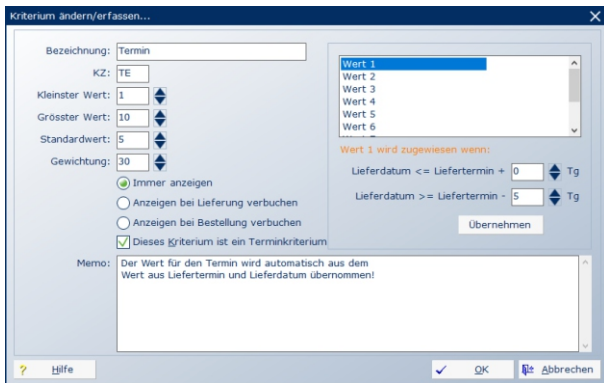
Kriterium ändern/erfassen...

Bezeichnung: Termin

KZ: TE

Kleinster Wert: 1

Grösster Wert: 10

Standardwert: 5

Gewichtung: 30

Immer anzeigen

Anzeigen bei Lieferung verbuchen

Anzeigen bei Bestellung verbuchen

Dieses Kriterium ist ein Terminkriterium

Wert 1
Wert 2
Wert 3
Wert 4
Wert 5
Wert 6

Wert 1 wird zugewiesen wenn:

Lieferdatum <= Liefertermin + 0 Tg

Lieferdatum >= Liefertermin - 5 Tg

Übernehmen

Memo: Der Wert für den Termin wird automatisch aus dem Wert aus Liefertermin und Lieferdatum übernommen!

Hilfe

OK

Abbrechen